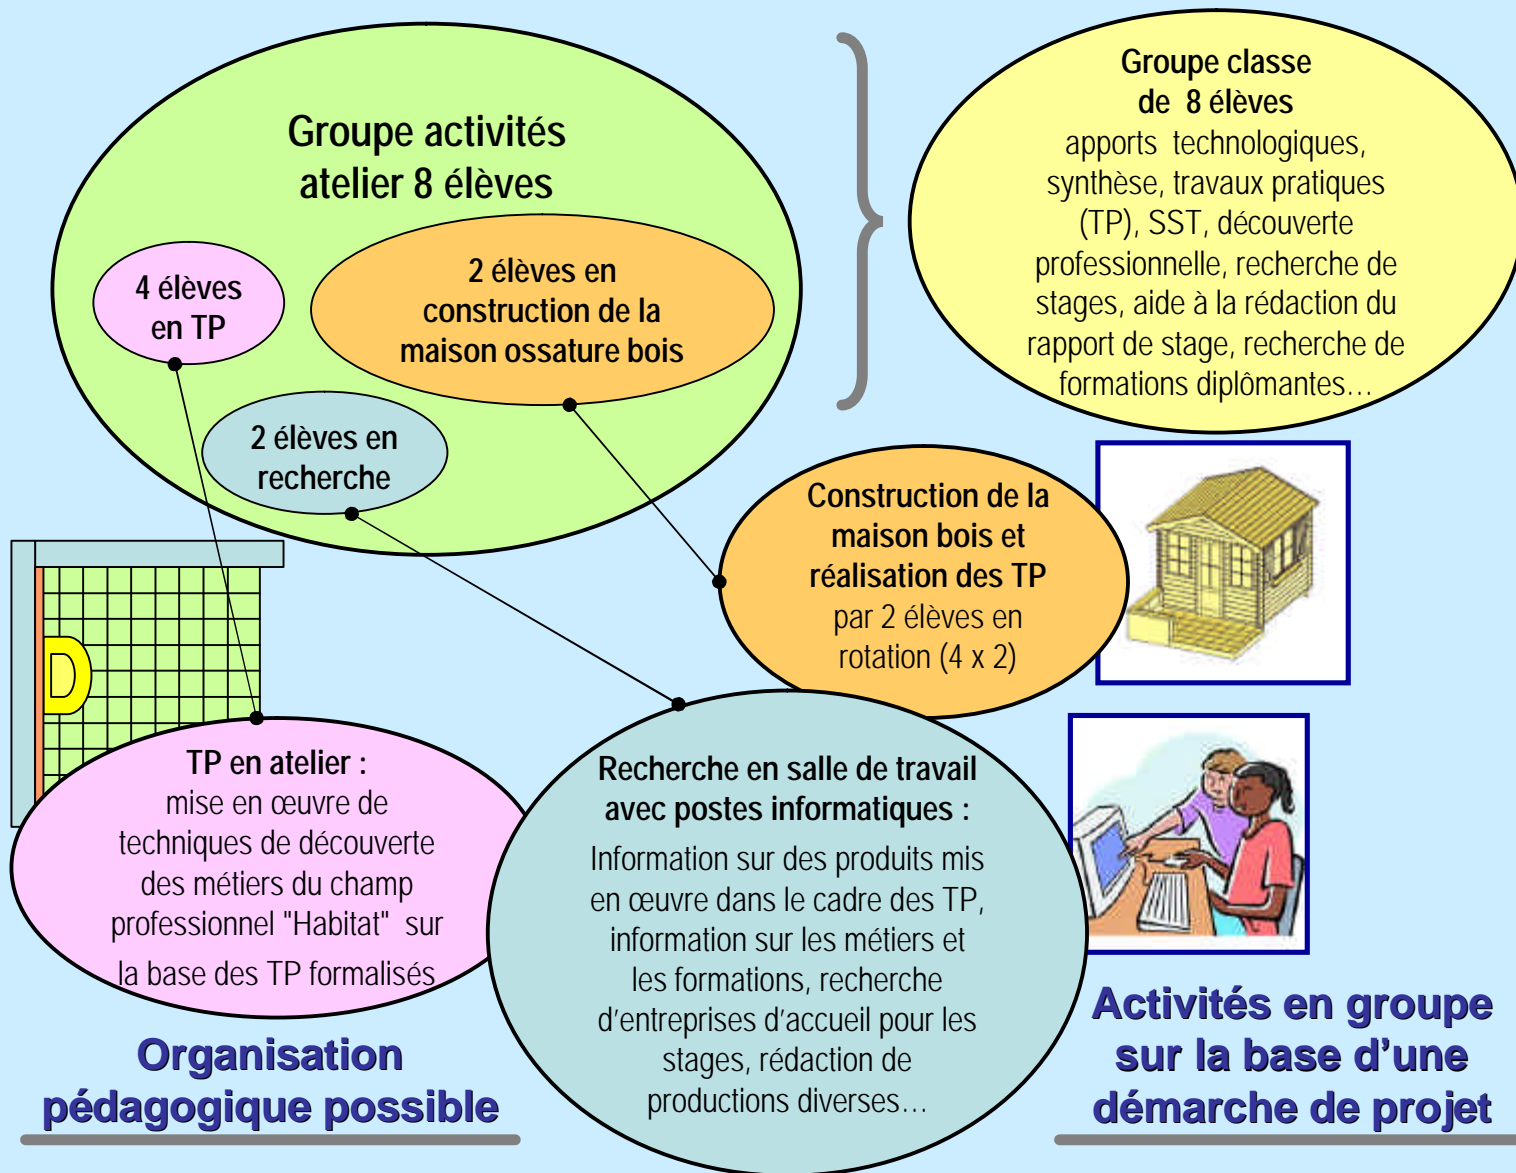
Groupe activités atelier 8 élèves

4 élèves en TP

2 élèves en construction de la maison ossature bois

2 élèves en recherche

Groupe classe de 8 élèves
apports technologiques, synthèse, travaux pratiques (TP), SST, découverte professionnelle, recherche de stages, aide à la rédaction du rapport de stage, recherche de formations diplômantes…

D

Construction de la maison bois et réalisation des TP
par 2 élèves en rotation (4 x 2)

TP en atelier :
mise en œuvre de techniques de découverte des métiers du champ professionnel "Habitat" sur la base des TP formalisés

Recherche en salle de travail avec postes informatiques :
Information sur des produits mis en œuvre dans le cadre des TP, information sur les métiers et les formations, recherche d'entreprises d'accueil pour les stages, rédaction de productions diverses…

Organisation pédagogique possible

Activités en groupe sur la base d'une démarche de projet